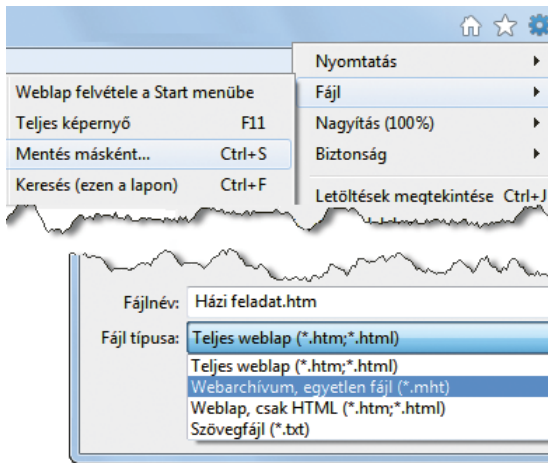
Nyomtatás
Fájl
Nagyítás (100%)
Biztonság
Letöltések megtekintése Ctrl+J

Weblap felvétele a Start menübe
Teljes képernyő F11
Mentés másként... Ctrl+S
Keresés (ezen a lapon) Ctrl+F

Fájlnév: Házi feladat.htm
Fájl típusa: Teljes weblap (*.htm;*.html)

Teljes weblap (*.htm;*.html)
Webarchívum, egyetlen fájl (*.mht)
Weblap, csak HTML (*.htm;*.html)
Szövegfájl (*.txt)